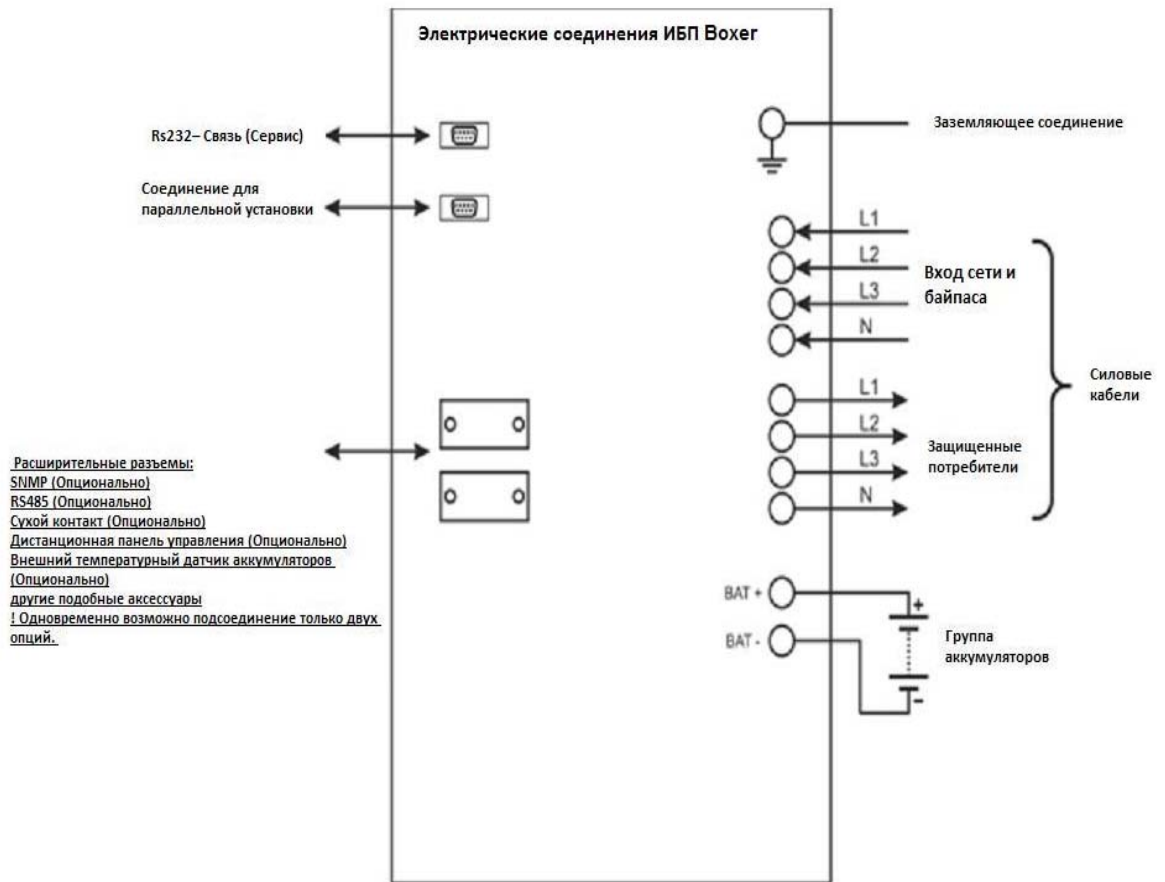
Электрические соединения ИБП Boxer

Rs232– Связь (Сервис)

Соединение для параллельной установки

Заземляющее соединение

L1
L2
L3
N

Вход сети и байпаса

Силовые кабели

L1
L2
L3
N

Защищенные потребители

Расширительные разъемы:
SNMP (Опционально)
RS485 (Опционально)
Сухой контакт (Опционально)
Дистанционная панель управления (Опционально)
Внешний температурный датчик аккумуляторов (Опционально)
другие подобные аксессуары
! Одновременно возможно подсоединение только двух опций.

BAT +
BAT -
+
-

Группа аккумуляторов